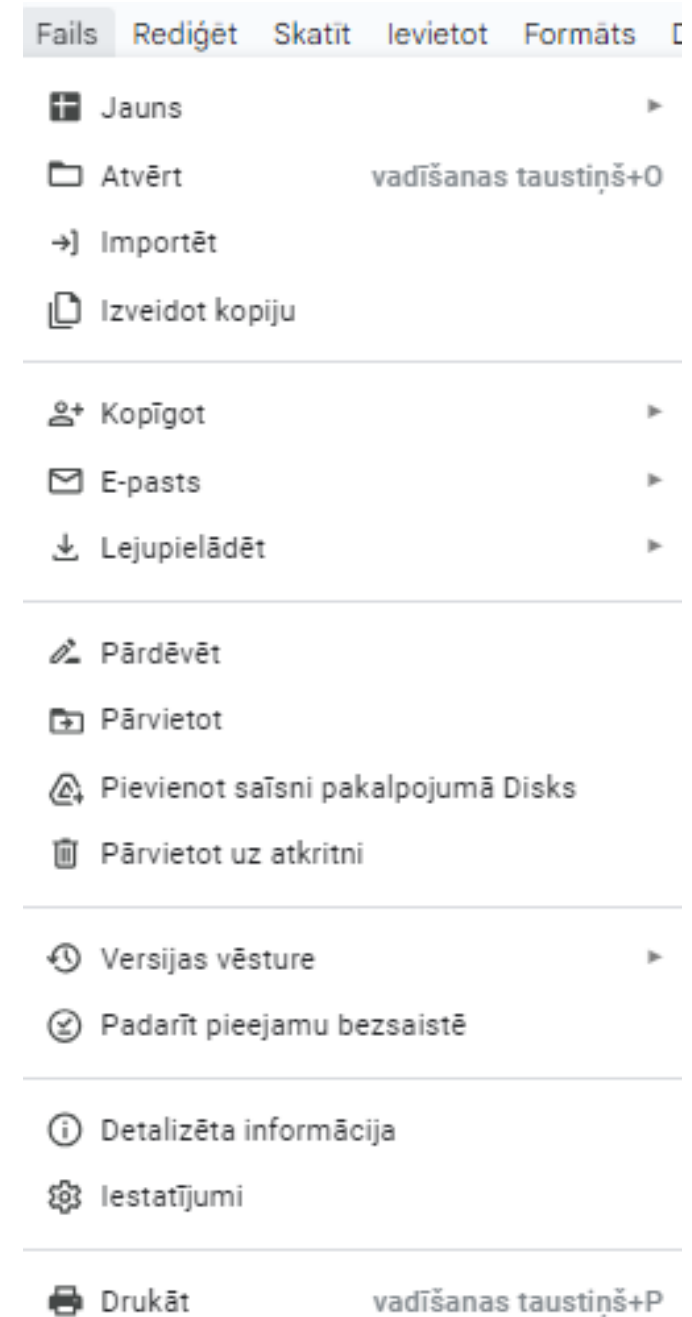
Fails Rediģēt Skatīt Ievietot Formāts D

Jauns

Atvērt vadīšanas taustiņš+O

Importēt

Izveidot kopiju

Kopīgot

E-pasts

Lejupielādēt

Pārdēvēt

Pārvietot

Pievienot saīsni pakalpojumā Disks

Pārvietot uz atkritni

Versijas vēsture

Padarīt pieejamu bezsaistē

Detalizēta informācija

Iestatījumi

Drukāt vadīšanas taustiņš+P